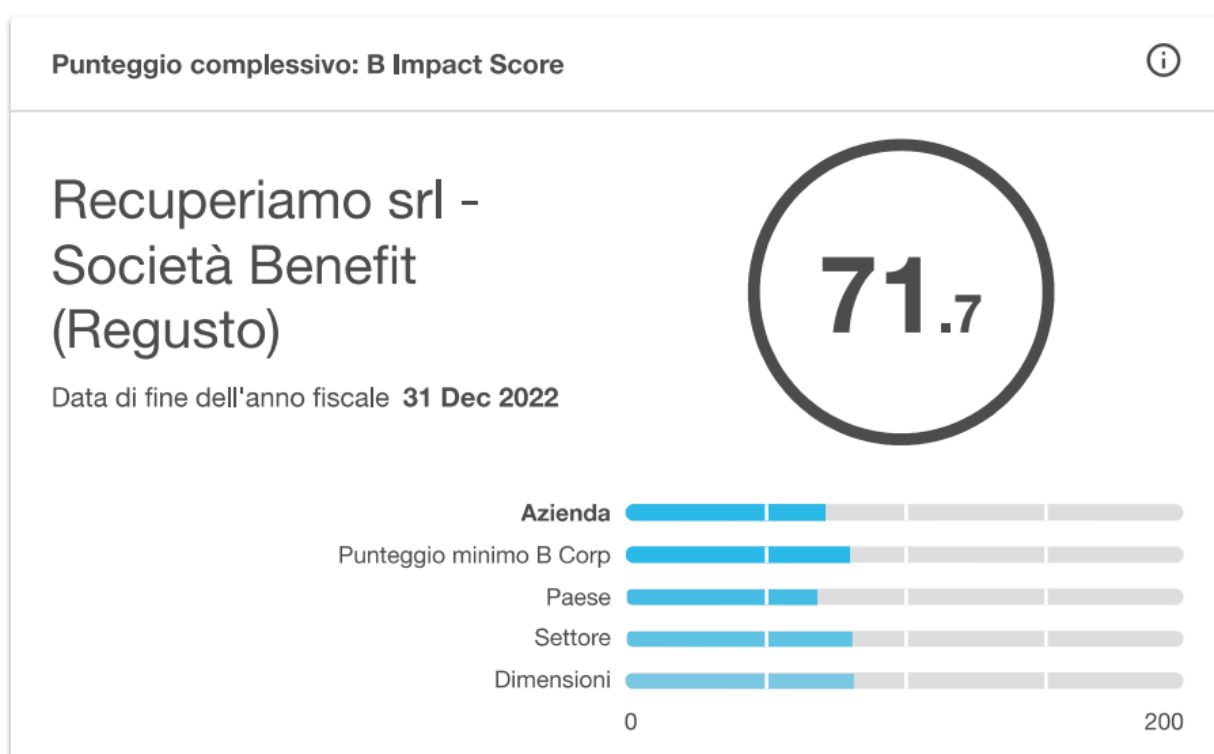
Punteggio complessivo: B Impact Score

Recuperiamo srl - Società Benefit (Regusto)

Data di fine dell'anno fiscale **31 Dec 2022**

71.7

**Azienda**
Punteggio minimo B Corp
Paese
Settore
Dimensioni

0
200